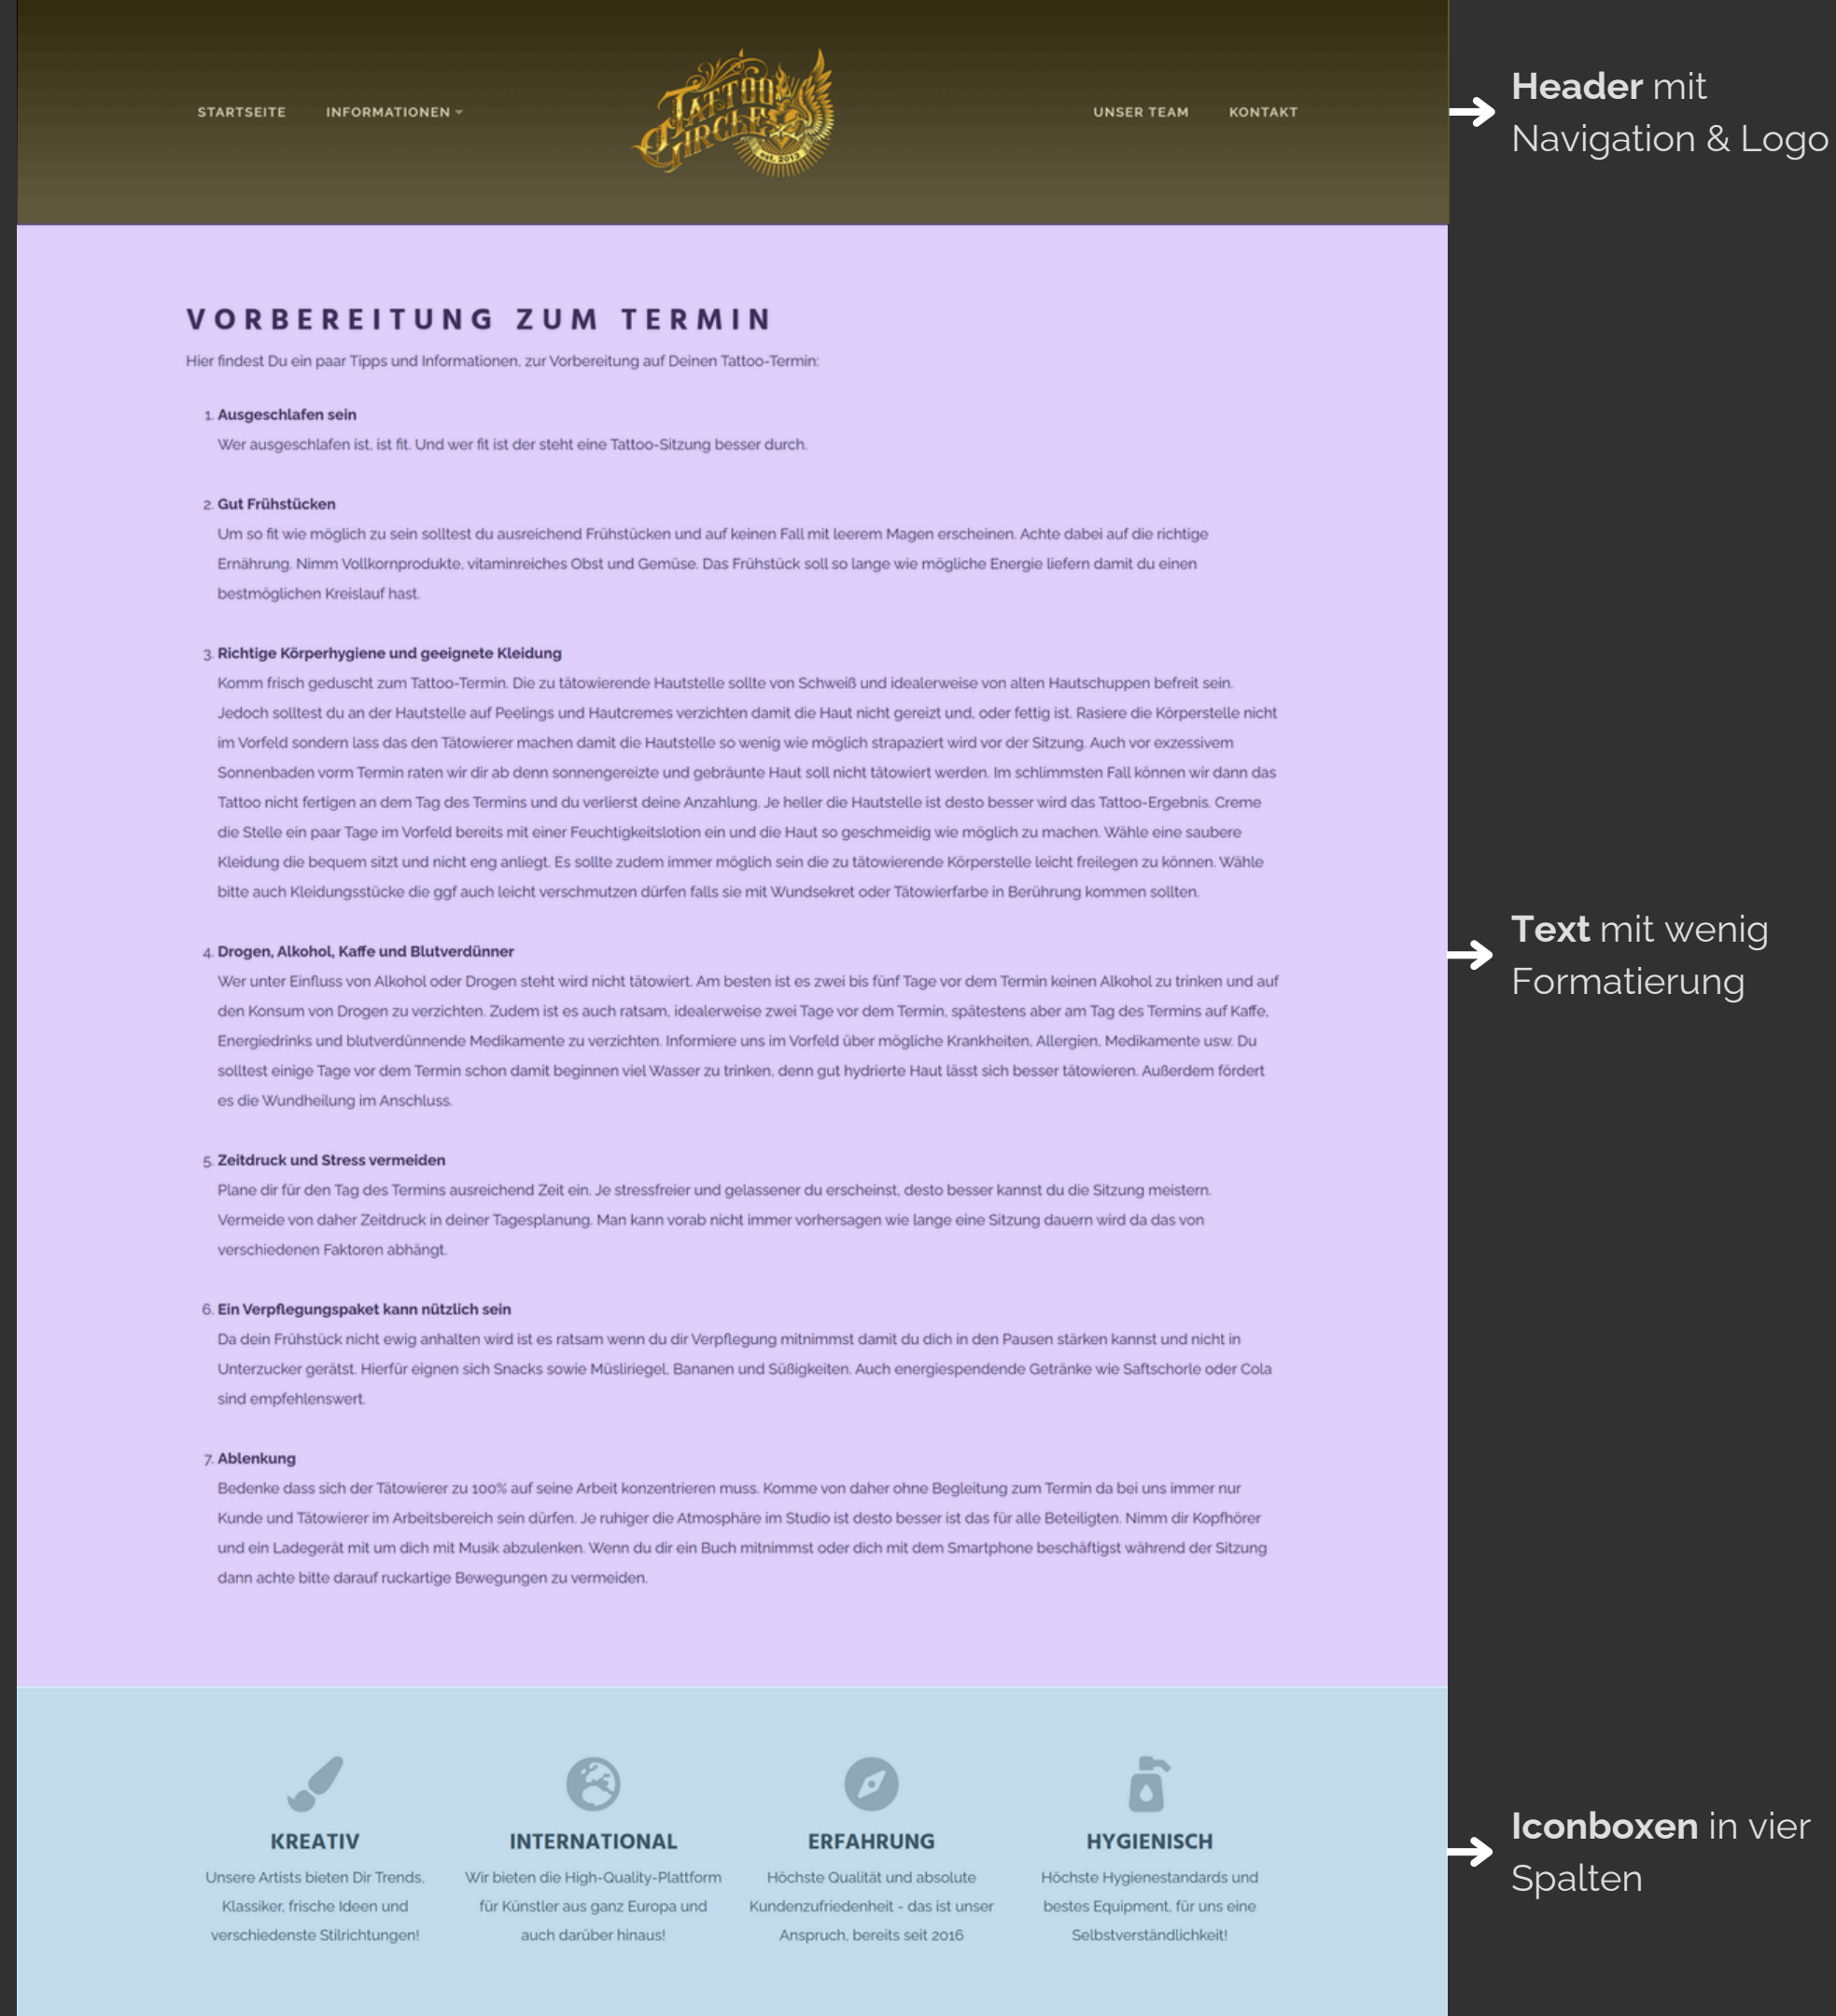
STARTSEITE INFORMATIONEN

TATTOO CIRCLE est. 2016

UNSER TEAM KONTAKT

**Header** mit Navigation & Logo

VORBEREITUNG ZUM TERMIN

Hier findest Du ein paar Tipps und Informationen, zur Vorbereitung auf Deinen Tattoo-Termin:

1. **Ausgeschlafen sein**
Wer ausgeschlafen ist, ist fit. Und wer fit ist der steht eine Tattoo-Sitzung besser durch.

2. **Gut Frühstücken**
Um so fit wie möglich zu sein solltest du ausreichend Frühstücken und auf keinen Fall mit leerem Magen erscheinen. Achte dabei auf die richtige Ernährung. Nimm Vollkornprodukte, vitaminreiches Obst und Gemüse. Das Frühstück soll so lange wie mögliche Energie liefern damit du einen bestmöglichen Kreislauf hast.

3. **Richtige Körperhygiene und geeignete Kleidung**
Komm frisch geduscht zum Tattoo-Termin. Die zu tätowierende Hautstelle sollte von Schweiß und idealerweise von alten Hautschuppen befreit sein. Jedoch solltest du an der Hautstelle auf Peelings und Hautcremes verzichten damit die Haut nicht gereizt und, oder fettig ist. Rasiere die Körperstelle nicht im Vorfeld sondern lass das den Tätowierer machen damit die Hautstelle so wenig wie möglich strapaziert wird vor der Sitzung. Auch vor exzessivem Sonnenbaden vorm Termin raten wir dir ab denn sonnengereizte und gebräunte Haut soll nicht tätowiert werden. Im schlimmsten Fall können wir dann das Tattoo nicht fertigen an dem Tag des Termins und du verlierst deine Anzahlung. Je heller die Hautstelle ist desto besser wird das Tattoo-Ergebnis. Creme die Stelle ein paar Tage im Vorfeld bereits mit einer Feuchtigkeitslotion ein und die Haut so geschmeidig wie möglich zu machen. Wähle eine saubere Kleidung die bequem sitzt und nicht eng anliegt. Es sollte zudem immer möglich sein die zu tätowierende Körperstelle leicht freilegen zu können. Wähle bitte auch Kleidungsstücke die ggf auch leicht verschmutzen dürfen falls sie mit Wundsekret oder Tätowierfarbe in Berührung kommen sollten.

4. **Drogen, Alkohol, Kaffe und Blutverdünner**
Wer unter Einfluss von Alkohol oder Drogen steht wird nicht tätowiert. Am besten ist es zwei bis fünf Tage vor dem Termin keinen Alkohol zu trinken und auf den Konsum von Drogen zu verzichten. Zudem ist es auch ratsam, idealerweise zwei Tage vor dem Termin, spätestens aber am Tag des Termins auf Kaffe, Energiedrinks und blutverdünnende Medikamente zu verzichten. Informiere uns im Vorfeld über mögliche Krankheiten, Allergien, Medikamente usw. Du solltest einige Tage vor dem Termin schon damit beginnen viel Wasser zu trinken, denn gut hydrierte Haut lässt sich besser tätowieren. Außerdem fördert es die Wundheilung im Anschluss.

5. **Zeitdruck und Stress vermeiden**
Plane dir für den Tag des Termins ausreichend Zeit ein. Je stressfreier und gelassener du erscheinst, desto besser kannst du die Sitzung meistern. Vermeide von daher Zeitdruck in deiner Tagesplanung. Man kann vorab nicht immer vorhersagen wie lange eine Sitzung dauern wird da das von verschiedenen Faktoren abhängt.

6. **Ein Verpflegungspaket kann nützlich sein**
Da dein Frühstück nicht ewig anhalten wird ist es ratsam wenn du dir Verpflegung mitnimmst damit du dich in den Pausen stärken kannst und nicht in Unterzucker gerätst. Hierfür eignen sich Snacks sowie Müsliriegel, Bananen und Süßigkeiten. Auch energiespendende Getränke wie Saftschorle oder Cola sind empfehlenswert.

7. **Ablenkung**
Bedenke dass sich der Tätowierer zu 100% auf seine Arbeit konzentrieren muss. Komme von daher ohne Begleitung zum Termin da bei uns immer nur Kunde und Tätowierer im Arbeitsbereich sein dürfen. Je ruhiger die Atmosphäre im Studio ist desto besser ist das für alle Beteiligten. Nimm dir Kopfhörer und ein Ladegerät mit um dich mit Musik abzulenken. Wenn du dir ein Buch mitnimmst oder dich mit dem Smartphone beschäftigst während der Sitzung dann achte bitte darauf ruckartige Bewegungen zu vermeiden.

**Text** mit wenig Formatierung

KREATIV
Unsere Artists bieten Dir Trends, Klassiker, frische Ideen und verschiedenste Stilrichtungen!

INTERNATIONAL
Wir bieten die High-Quality-Plattform für Künstler aus ganz Europa und auch darüber hinaus!

ERFAHRUNG
Höchste Qualität und absolute Kundenzufriedenheit - das ist unser Anspruch, bereits seit 2016

HYGIENISCH
Höchste Hygienestandards und bestes Equipment, für uns eine Selbstverständlichkeit!

**Iconboxen** in vier Spalten